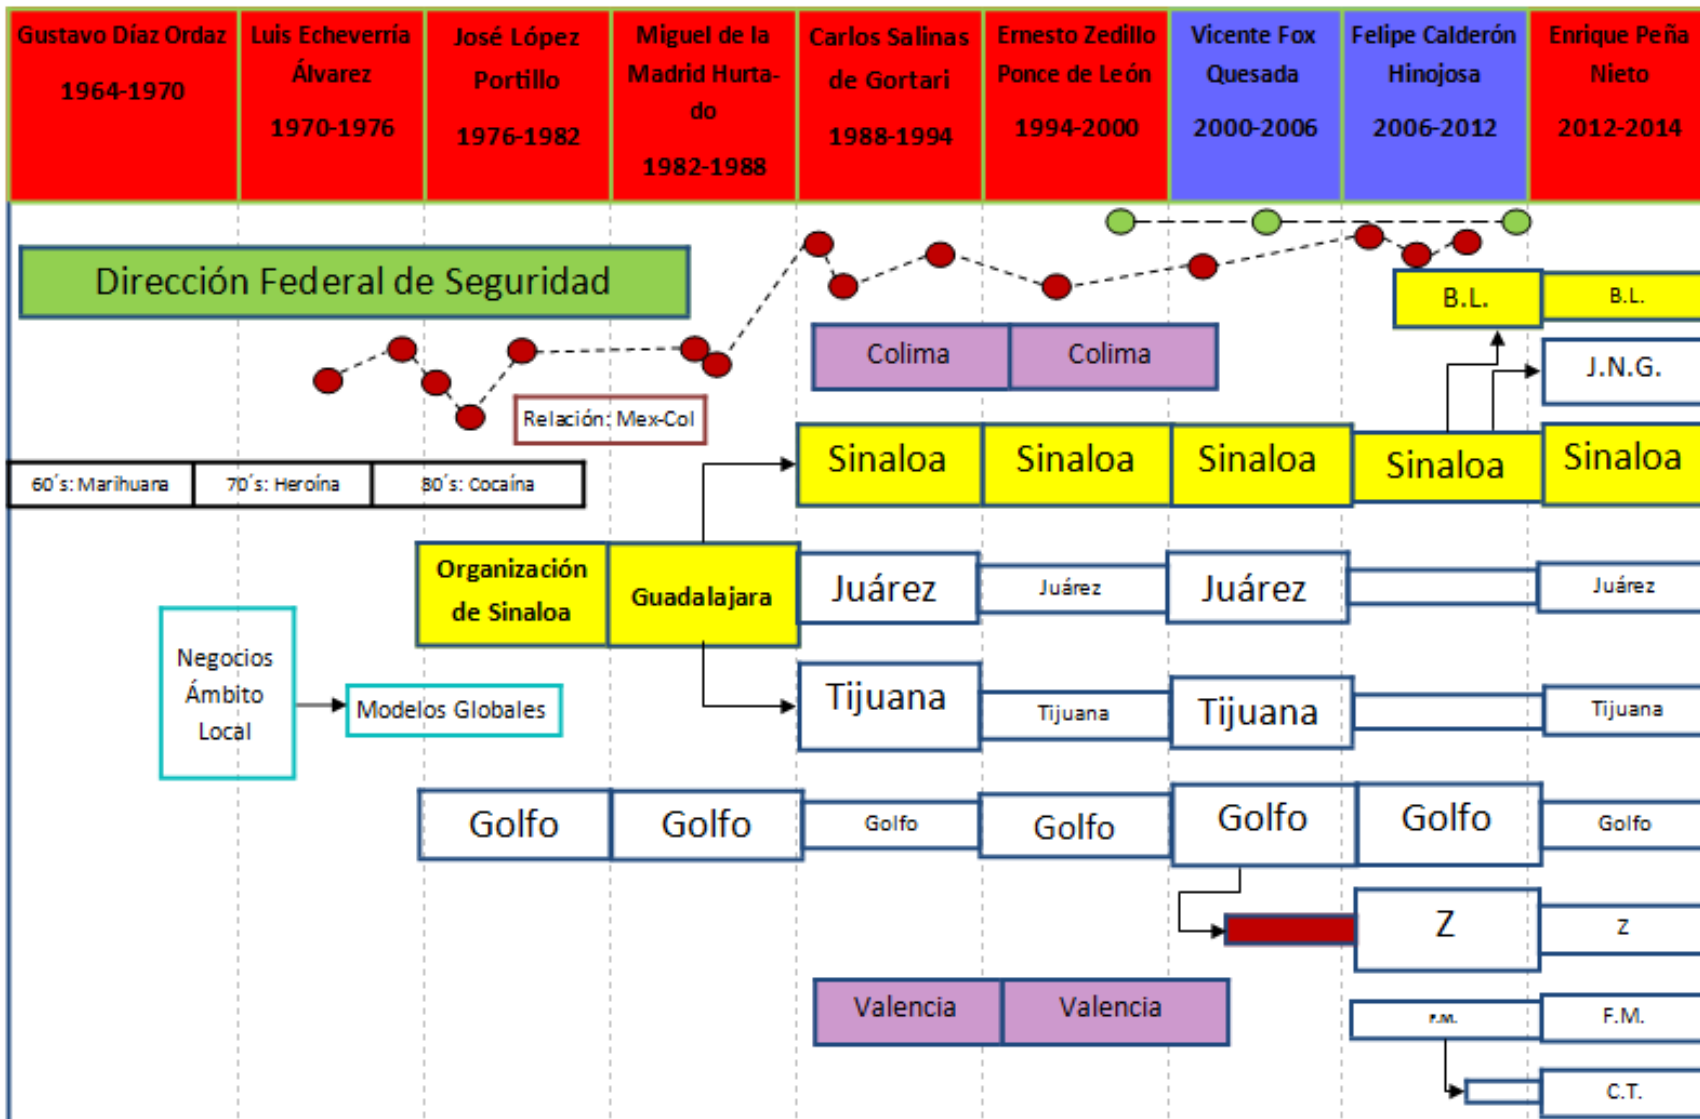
| Gustavo Díaz Ordaz 1964-1970 | Luis Echeverría Álvarez 1970-1976 | José López Portillo 1976-1982 | Miguel de la Madrid Hurtado 1982-1988 | Carlos Salinas de Gortari 1988-1994 | Ernesto Zedillo Ponce de León 1994-2000 | Vicente Fox Quesada 2000-2006 | Felipe Calderón Hinojosa 2006-2012 | Enrique Peña Nieto 2012-2014 |
|---|---|---|---|---|---|---|---|---|

Dirección Federal de Seguridad

Relación: Mex-Col

60´s: Marihuana
70´s: Heroína
80´s: Cocaína

Colima
Colima

B.L.
B.L.
J.N.G.

Sinaloa
Sinaloa
Sinaloa
Sinaloa
Sinaloa

Organización de Sinaloa
Guadalajara

Juárez
Juárez
Juárez
Juárez

Negocios Ámbito Local

Modelos Globales

Tijuana
Tijuana
Tijuana
Tijuana

Golfo
Golfo
Golfo
Golfo
Golfo
Golfo
Golfo

Z
Z

Valencia
Valencia

F.M.
F.M.
C.T.